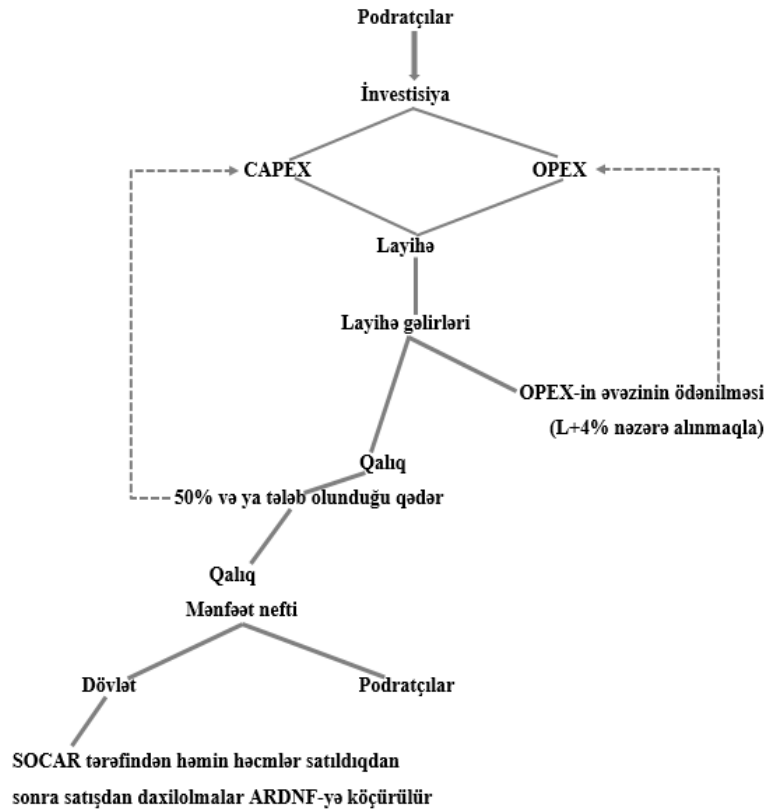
Podratçılar

İnvestisiya

CAPEX

OPEX

Layihə

Layihə gəlirləri

OPEX-in əvəzinin ödənilməsi (L+4% nəzərə alınmaqla)

Qalıq

50% və ya tələb olunduğu qədər

Qalıq

Mənfəət nefti

Dövlət

Podratçılar

SOCAR tərəfindən həmin həcmlər satıldıqdan sonra satışdan daxilolmalar ARDNF-yə köçürülür